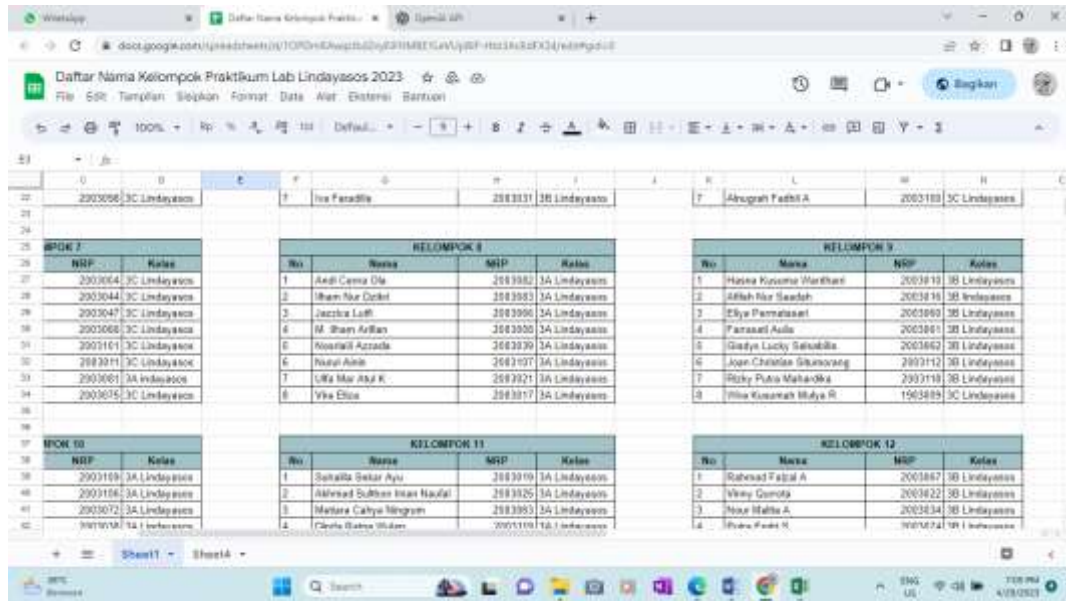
WhatsApp | Daftar Nama Kelompok Praktikum | OpenAI API

docs.google.com/spreadsheets/d/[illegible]

Daftar Nama Kelompok Praktikum Lab Lindayasos 2023

File Edit Tampilan Sisipkan Format Data Alat Ekstensi Bantuan

Bagikan

100% Default 9

| 2003056 | 3C Lindayasos | | 7 | Ina Faradilla | 2003031 | 3B Lindayasos | | 7 | Anugrah Fadhil A | 2003100 | 3C Lindayasos |

**KELOMPOK 7**

| NRP | Kelas |
|---|---|
| 2003004 | 3C Lindayasos |
| 2003044 | 3C Lindayasos |
| 2003047 | 3C Lindayasos |
| 2003068 | 3C Lindayasos |
| 2003101 | 3C Lindayasos |
| 2003011 | 3C Lindayasos |
| 2003081 | 3A indayasos |
| 2003076 | 3C Lindayasos |

**KELOMPOK 8**

| No | Nama | NRP | Kelas |
|---|---|---|---|
| 1 | Andi Canna Dia | 2003002 | 3A Lindayasos |
| 2 | Ilham Nur Dzikri | 2003083 | 3A Lindayasos |
| 3 | Jazzica Lutfi | 2003006 | 3A Lindayasos |
| 4 | M. Ilham Arifan | 2003008 | 3A Lindayasos |
| 5 | Nooriatil Azzada | 2003039 | 3A Lindayasos |
| 6 | Nurul Ainin | 2003107 | 3A Lindayasos |
| 7 | Ulfa Mar Atul K | 2003021 | 3A Lindayasos |
| 8 | Vita Eliza | 2003017 | 3A Lindayasos |

**KELOMPOK 9**

| No | Nama | NRP | Kelas |
|---|---|---|---|
| 1 | Hasna Kusuma Wardhani | 2003010 | 3B Lindayasos |
| 2 | Afifah Nur Saadah | 2003016 | 3B lindayasos |
| 3 | Eliya Permatasari | 2003060 | 3B Lindayasos |
| 4 | Farasadi Aulia | 2003061 | 3B Lindayasos |
| 5 | Gladys Lucky Salsabilla | 2003062 | 3B Lindayasos |
| 6 | Joan Christian Situmorang | 2003112 | 3B Lindayasos |
| 7 | Rizky Putra Mahardika | 2003118 | 3B Lindayasos |
| 8 | Wiwa Kusumah Mulya R | 1903009 | 3C Lindayasos |

**KELOMPOK 10**

| NRP | Kelas |
|---|---|
| 2003109 | 3A Lindayasos |
| 2003106 | 3A Lindayasos |
| 2003072 | 3A Lindayasos |
| 2003038 | 3A Lindayasos |

**KELOMPOK 11**

| No | Nama | NRP | Kelas |
|---|---|---|---|
| 1 | Salsabila Sekar Ayu | 2003019 | 3A Lindayasos |
| 2 | Akhmad Sulthon Iman Naufal | 2003026 | 3A Lindayasos |
| 3 | Mellara Cahya Ningrum | 2003053 | 3A Lindayasos |
| 4 | Olivia Ratna Wulan | 2003119 | 3A Lindayasos |

**KELOMPOK 12**

| No | Nama | NRP | Kelas |
|---|---|---|---|
| 1 | Rahmad Faizal A | 2003067 | 3B Lindayasos |
| 2 | Winny Qonita | 2003022 | 3B Lindayasos |
| 3 | Nour Mahla A | 2003034 | 3B Lindayasos |
| 4 | Putra Fadhi R | 2003074 | 3B Lindayasos |

Sheet1 Sheet4

Search

ENG US